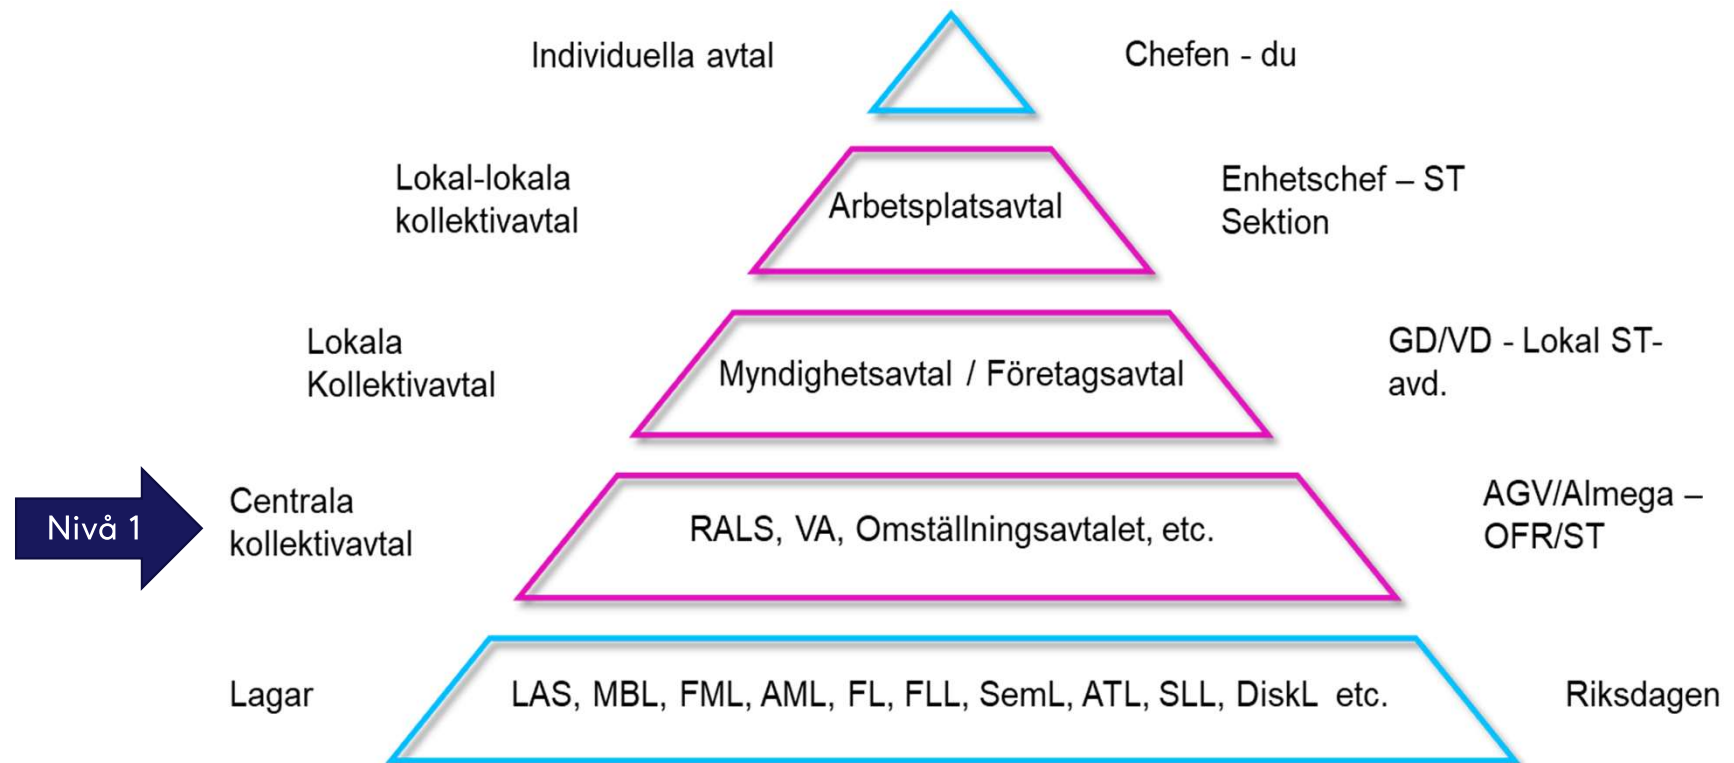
Individuella avtal

Chefen - du

Lokal-lokala kollektivavtal

Arbetsplatsavtal

Enhetschef – ST Sektion

Lokala Kollektivavtal

Myndighetsavtal / Företagsavtal

GD/VD - Lokal ST-avd.

Nivå 1

Centrala kollektivavtal

RALS, VA, Omställningsavtalet, etc.

AGV/Almega – OFR/ST

Lagar

LAS, MBL, FML, AML, FL, FLL, SemL, ATL, SLL, DiskL etc.

Riksdagen